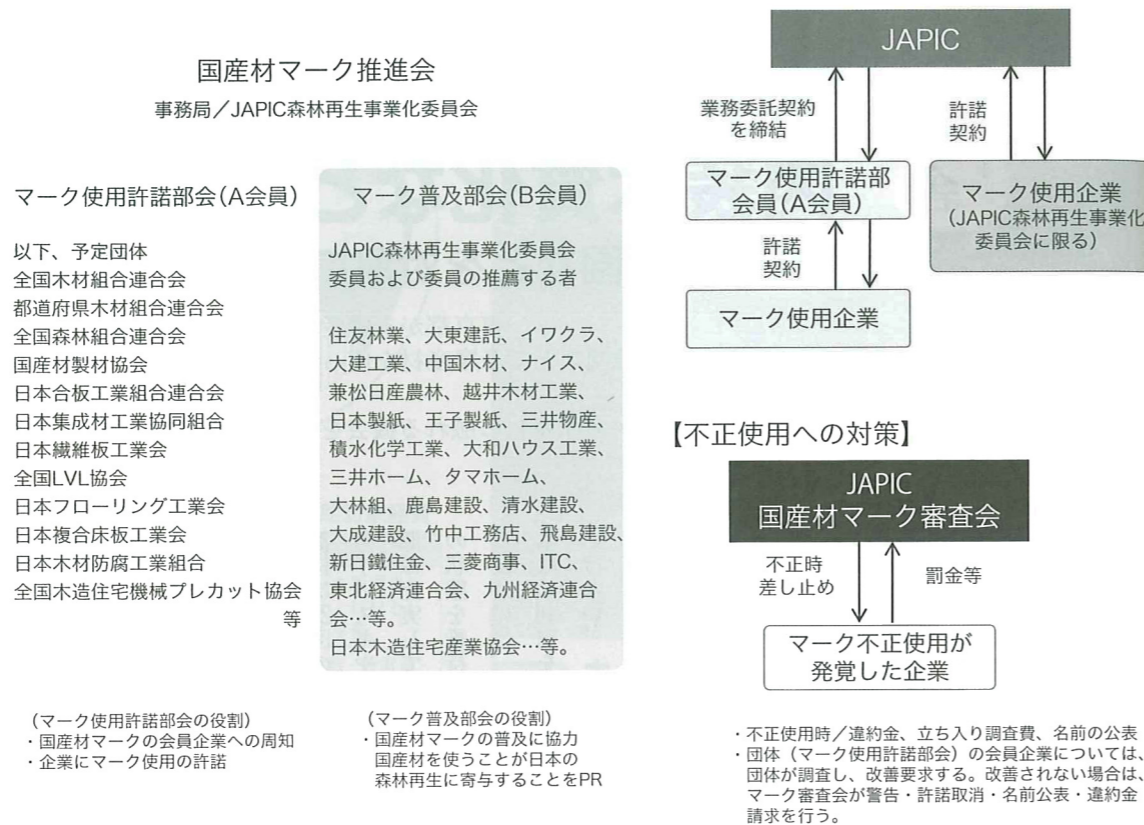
国産材マーク推進会
事務局／JAPIC森林再生事業化委員会

マーク使用許諾部会(A会員)

以下、予定団体
全国木材組合連合会
都道府県木材組合連合会
全国森林組合連合会
国産材製材協会
日本合板工業組合連合会
日本集成材工業協同組合
日本繊維板工業会
全国LVL協会
日本フローリング工業会
日本複合床板工業会
日本木材防腐工業組合
全国木造住宅機械プレカット協会 等

マーク普及部会(B会員)

JAPIC森林再生事業化委員会
委員および委員の推薦する者

住友林業、大東建託、イワクラ、大建工業、中国木材、ナイス、兼松日産農林、越井木材工業、日本製紙、王子製紙、三井物産、積水化学工業、大和ハウス工業、三井ホーム、タマホーム、大林組、鹿島建設、清水建設、大成建設、竹中工務店、飛島建設、新日鐵住金、三菱商事、ITC、東北経済連合会、九州経済連合会…等。
日本木造住宅産業協会…等。

(マーク使用許諾部会の役割)
・国産材マークの会員企業への周知
・企業にマーク使用の許諾

(マーク普及部会の役割)
・国産材マークの普及に協力
国産材を使うことが日本の森林再生に寄与することをPR

JAPIC
業務委託契約を締結
許諾契約
マーク使用許諾部会員(A会員)
マーク使用企業
(JAPIC森林再生事業化委員会に限る)
許諾契約
マーク使用企業

【不正使用への対策】
JAPIC
国産材マーク審査会
不正時差し止め
罰金等
マーク不正使用が発覚した企業

・不正使用時／違約金、立ち入り調査費、名前の公表
・団体(マーク使用許諾部会)の会員企業については、団体が調査し、改善要求する。改善されない場合は、マーク審査会が警告・許諾取消・名前公表・違約金請求を行う。